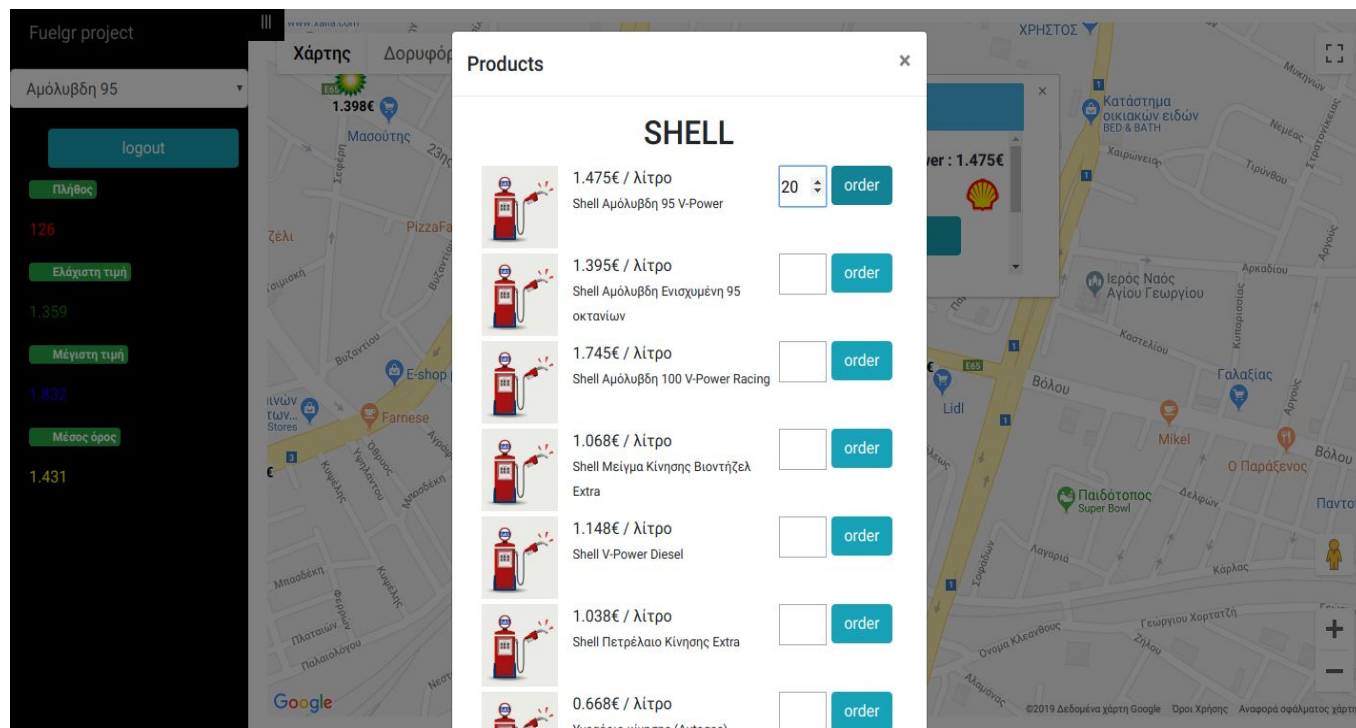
Fuelgr project

Αμόλυβδη 95

logout

Πλήθος

126

Ελάχιστη τιμή

1.359

Μέγιστη τιμή

1.832

Μέσος όρος

1.431

Χάρτης Δορυφόρ

1.398€

Μασούτης

ΧΡΗΣΤΟΣ

Κατάστημα οικιακών ειδών BED & BATH

Ιερός Ναός Αγίου Γεωργίου

Γαλαξίας

Lidl

Mikel

Ο Παράξενος

Παιδότοπος Super Bowl

E-shop

Farnese

PizzaFa

ver : 1.475€

Products

×

SHELL

1.475€ / λίτρο
Shell Αμόλυβδη 95 V-Power
20 order

1.395€ / λίτρο
Shell Αμόλυβδη Ενισχυμένη 95 οκτανίων
order

1.745€ / λίτρο
Shell Αμόλυβδη 100 V-Power Racing
order

1.068€ / λίτρο
Shell Μείγμα Κίνησης Βιοντήζελ Extra
order

1.148€ / λίτρο
Shell V-Power Diesel
order

1.038€ / λίτρο
Shell Πετρέλαιο Κίνησης Extra
order

0.668€ / λίτρο
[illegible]
order

Google

©2019 Δεδομένα χάρτη Google Όροι Χρήσης Αναφορά σφάλματος χάρτη